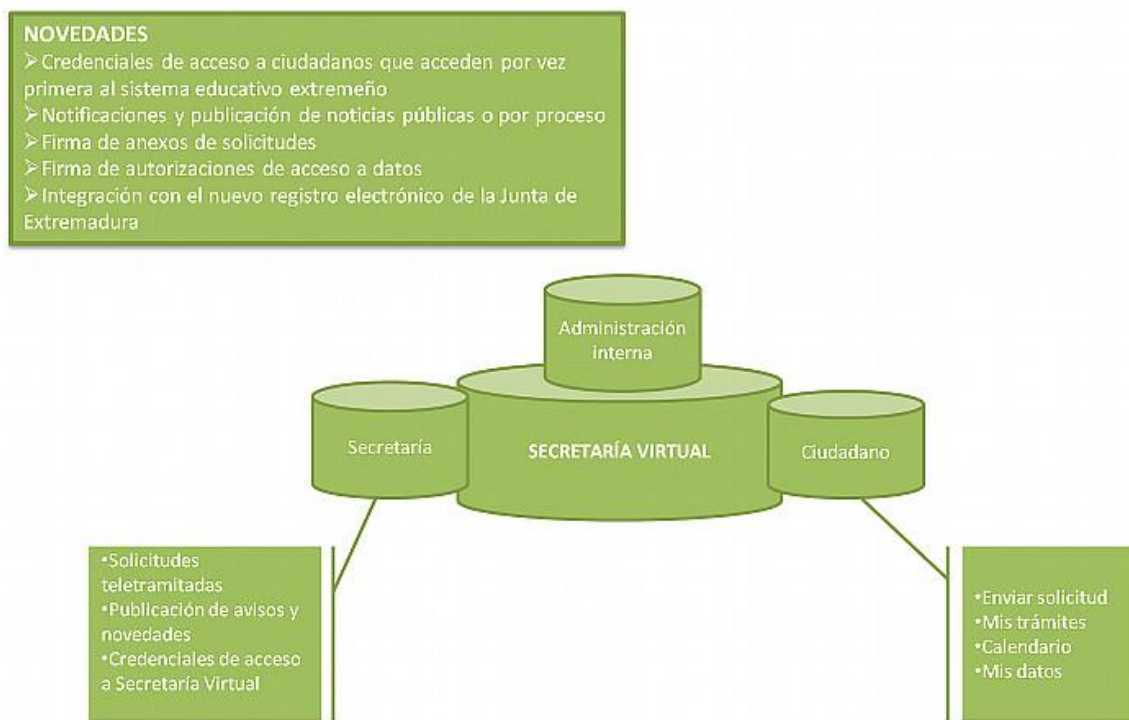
NOVEDADES
➢Credenciales de acceso a ciudadanos que acceden por vez primera al sistema educativo extremeño
➢Notificaciones y publicación de noticias públicas o por proceso
➢Firma de anexos de solicitudes
➢Firma de autorizaciones de acceso a datos
➢Integración con el nuevo registro electrónico de la Junta de Extremadura

Administración interna

Secretaría

SECRETARÍA VIRTUAL

Ciudadano

•Solicitudes teletramitadas
•Publicación de avisos y novedades
•Credenciales de acceso a Secretaría Virtual

•Enviar solicitud
•Mis trámites
•Calendario
•Mis datos